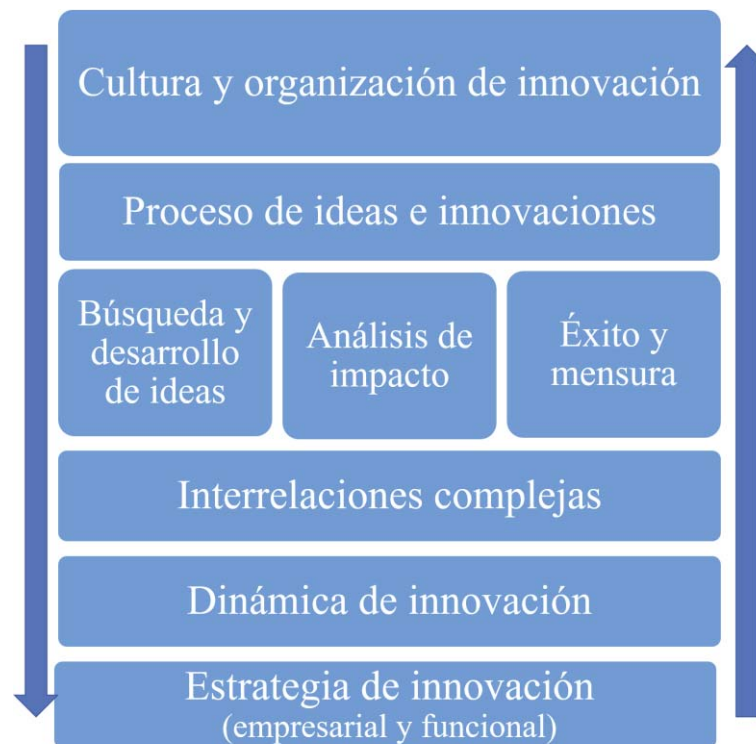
Cultura y organización de innovación

Proceso de ideas e innovaciones

Búsqueda y desarrollo de ideas

Análisis de impacto

Éxito y mensura

Interrelaciones complejas

Dinámica de innovación

Estrategia de innovación (empresarial y funcional)